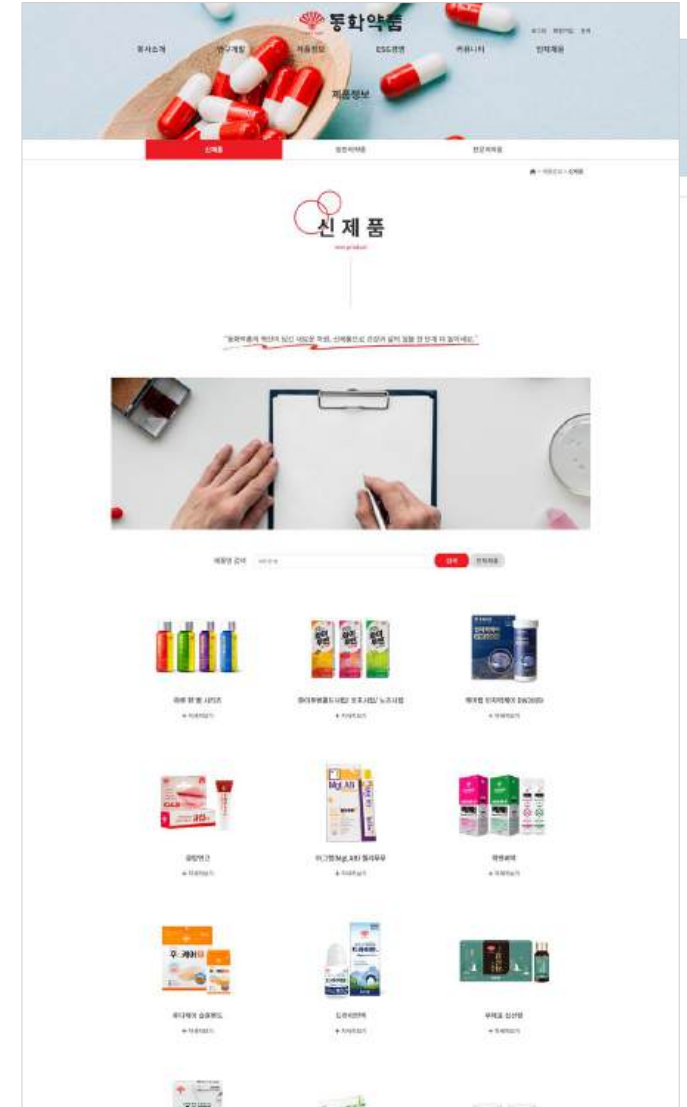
동화약품

회사소개 연구개발 제품정보 ESG경영 커뮤니티 인재채용

제품정보

신제품 일반의약품 전문의약품

신 제 품

new product

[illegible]

제품명 검색 검색 전체제품

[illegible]

+ 자세히보기

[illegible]

+ 자세히보기

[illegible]

+ 자세히보기

잇치연고

+ 자세히보기

마그밀(MgLAB) 탈라투우

+ 자세히보기

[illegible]

+ 자세히보기

후시케어 습윤밴드

+ 자세히보기

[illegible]

+ 자세히보기

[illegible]

+ 자세히보기